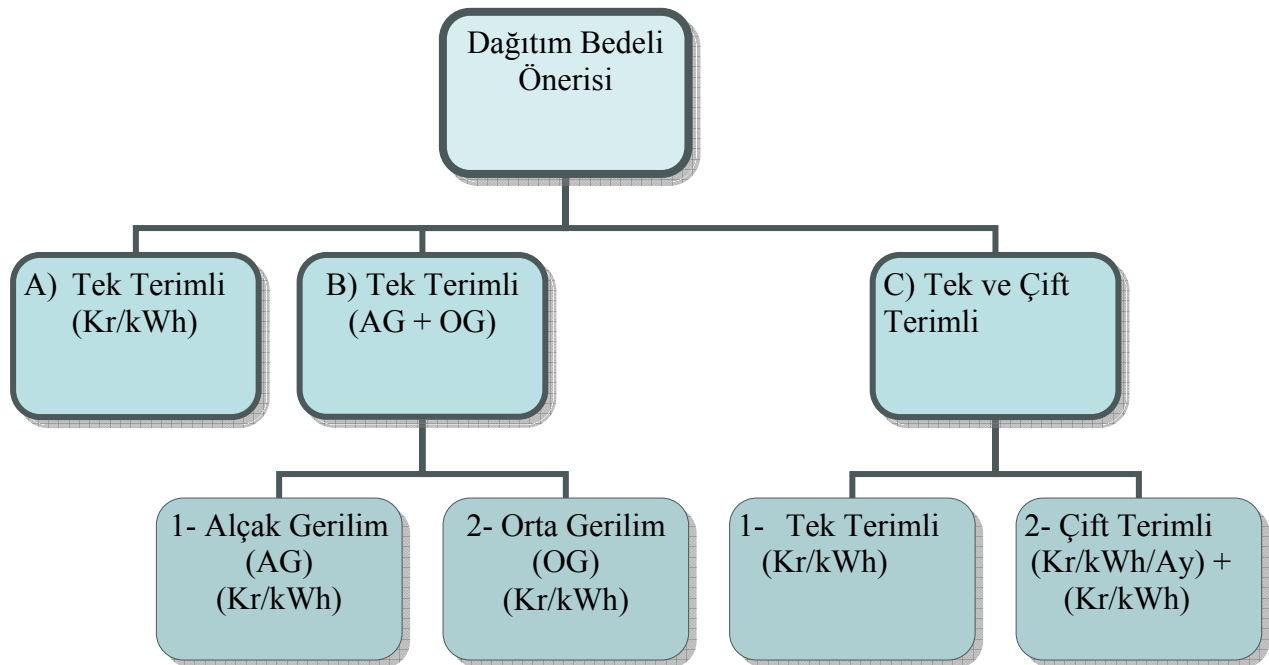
Dağıtım Bedeli Önerisi

A) Tek Terimli (Kr/kWh)

B) Tek Terimli (AG + OG)

C) Tek ve Çift Terimli

1- Alçak Gerilim (AG) (Kr/kWh)

2- Orta Gerilim (OG) (Kr/kWh)

1- Tek Terimli (Kr/kWh)

2- Çift Terimli (Kr/kWh/Ay) + (Kr/kWh)